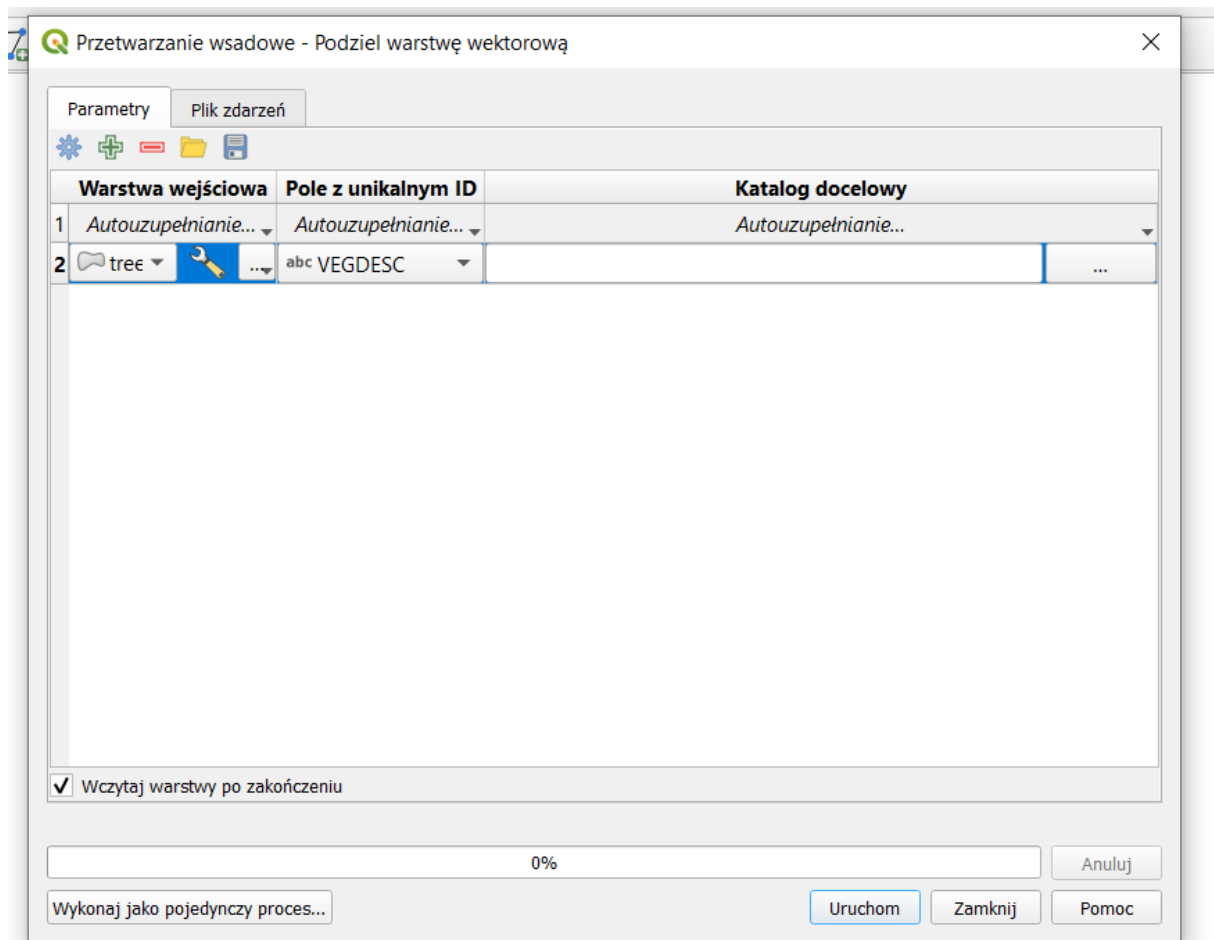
Przetwarzanie wsadowe - Podziel warstwę wektorową

Parametry | Plik zdarzeń

| | Warstwa wejściowa | Pole z unikalnym ID | Katalog docelowy |
|---|---|---|---|
| 1 | Autouzupełnianie... | Autouzupełnianie... | Autouzupełnianie... |
| 2 | tree ... | abc VEGDESC | ... |

✓ Wczytaj warstwy po zakończeniu

0%

Anuluj

Wykonaj jako pojedynczy proces...

Uruchom | Zamknij | Pomoc